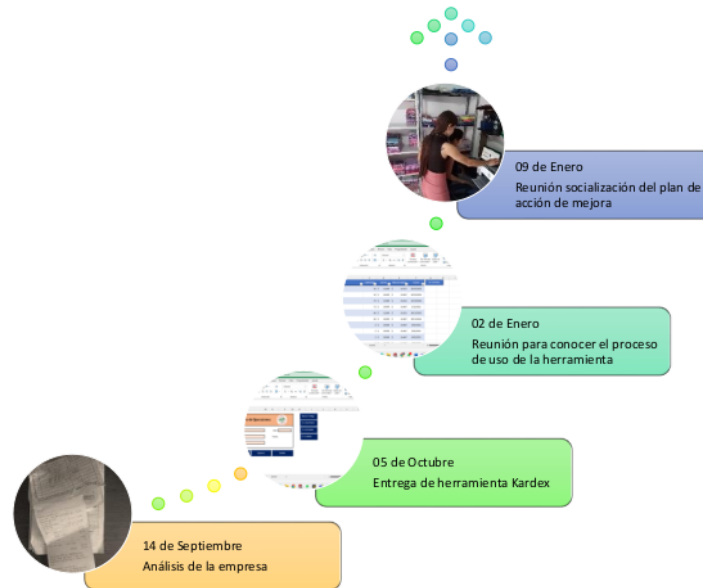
09 de Enero
Reunión socialización del plan de acción de mejora

02 de Enero
Reunión para conocer el proceso de uso de la herramienta

05 de Octubre
Entrega de herramienta Kardex

14 de Septiembre
Análisis de la empresa